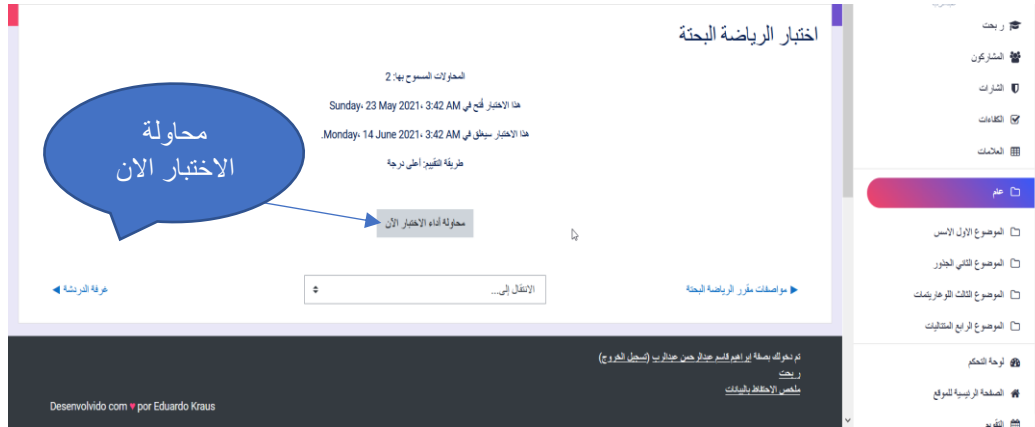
اختبار الرياضة البحتة

المحاولات المسموح بها: 2

هذا الاختبار فُتح في Sunday، 23 May 2021، 3:42 AM

هذا الاختبار سيغلق في Monday، 14 June 2021، 3:42 AM.

طريقة التقييم: أعلى درجة

محاولة الاختبار الان

محاولة أداء الاختبار الآن

◄ مواصفات مقرر الرياضة البحتة

الانتقال إلى...

غرفة الدردشة ►

تم دخولك بصفة ابراهيم قاسم عبدالرحمن عبدالرب (تسجيل الخروج)

ر بحت

ملخص الاحتفاظ بالبيانات

Desenvolvido com ♥ por Eduardo Kraus

ر بحت

المشاركون

الشارات

الكفاءات

العلامات

عام

الموضوع الاول الاسس

الموضوع الثاني الجذور

الموضوع الثالث اللوغاريتمات

الموضوع الرابع المتتاليات

لوحة التحكم

الصفحة الرئيسية للموقع

التقويم